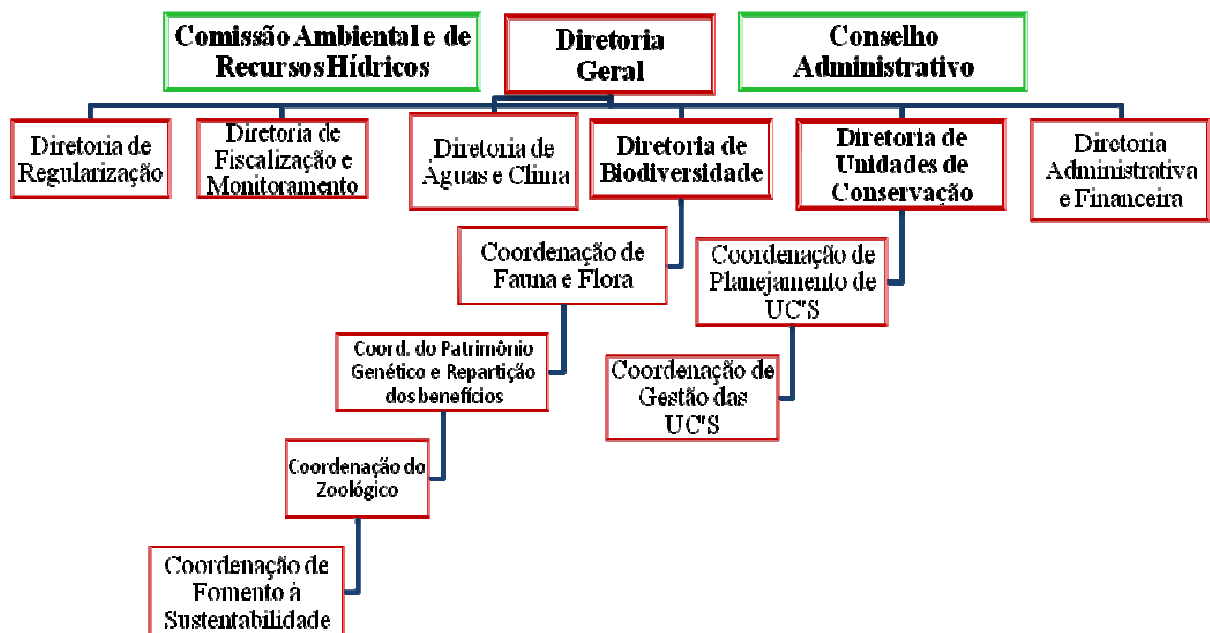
Comissão Ambiental e de Recursos Hídricos

Diretoria Geral

Conselho Administrativo

Diretoria de Regularização

Diretoria de Fiscalização e Monitoramento

Diretoria de Águas e Clima

Diretoria de Biodiversidade

Diretoria de Unidades de Conservação

Diretoria Administrativa e Financeira

Coordenação de Fauna e Flora

Coordenação de Planejamento de UC'S

Coord. do Patrimônio Genético e Repartição dos benefícios

Coordenação de Gestão das UC'S

Coordenação do Zoológico

Coordenação de Fomento à Sustentabilidade